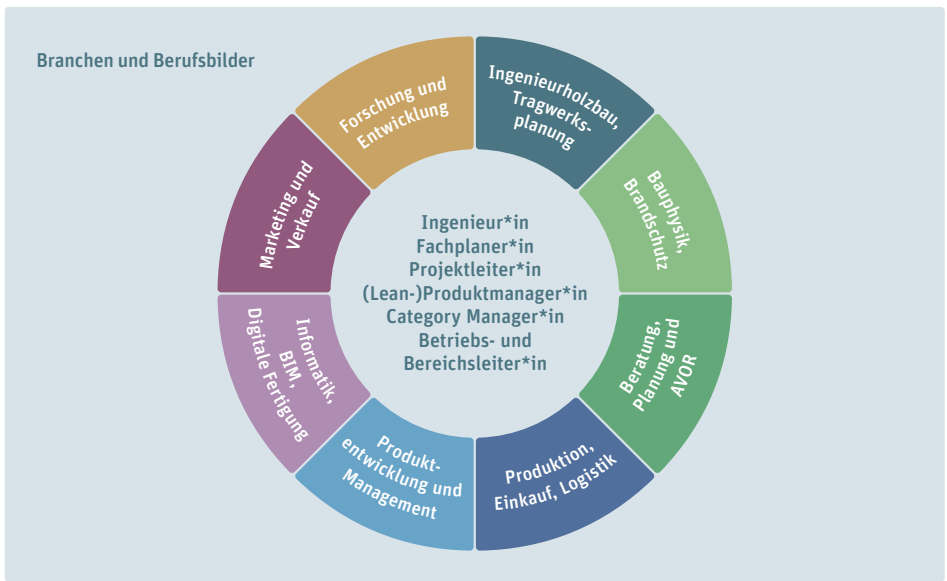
Branchen und Berufsbilder

Forschung und Entwicklung

Ingenieurholzbau, Tragwerksplanung

Bauphysik, Brandschutz

Beratung, Planung und AVOR

Produktion, Einkauf, Logistik

Produktentwicklung und Management

Informatik, BIM, Digitale Fertigung

Marketing und Verkauf

Ingenieur*in
Fachplaner*in
Projektleiter*in
(Lean-)Produktmanager*in
Category Manager*in
Betriebs- und Bereichsleiter*in